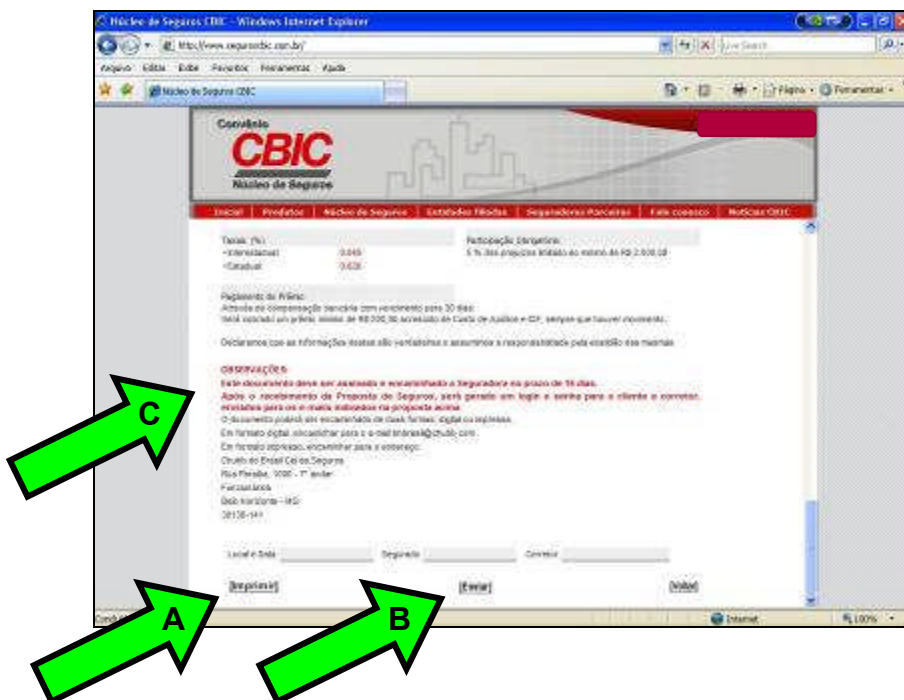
Núcleo de Seguros CBIC - Windows Internet Explorer

http://www.segurocbic.com.br/

Live Search

Arquivo Editar Exibir Favoritos Ferramentas Ajuda

Núcleo de Seguros CBIC

Página Ferramentas

Convênio
CBIC
Núcleo de Seguros

Inicial | Produtos | Núcleo de Seguros | Entidades filiadas | Seguradoras Parceiras | Fale conosco | Notícias CBIC

Taxas (%)
- Interestadual 0,049
- Estadual 0,028

Participação Obrigatória:
5 % dos prejuízos limitado ao mínimo de R$ 2.000,00

Pagamento do Prêmio:
Através de compensação bancária com vencimento para 30 dias.
Será cobrado um prêmio mínimo de R$ 200,00 acrescido de Custo de Apólice e IOF, sempre que houver movimento.

Declaramos que as informações acima são verdadeiras e assumimos a responsabilidade pela exatidão das mesmas.

OBSERVAÇÕES:
Este documento deve ser assinado e encaminhado à Seguradora no prazo de 10 dias.
Após o recebimento da Proposta de Seguros, será gerado um login e senha para o cliente e corretor, enviados para os e-mails indicados na proposta acima.
O documento poderá ser encaminhado de duas formas: digital ou impressa.
Em formato digital, encaminhar para o e-mail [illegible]
Em formato impresso, encaminhar para o endereço:
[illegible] Seguros
Rua Paraíba, 1000 - 7º andar
Funcionários
Belo Horizonte - MG
30130-141

Local e Data Segurado Corretor

[Imprimir] [Enviar] [Voltar]

Internet 100%

C
A
B